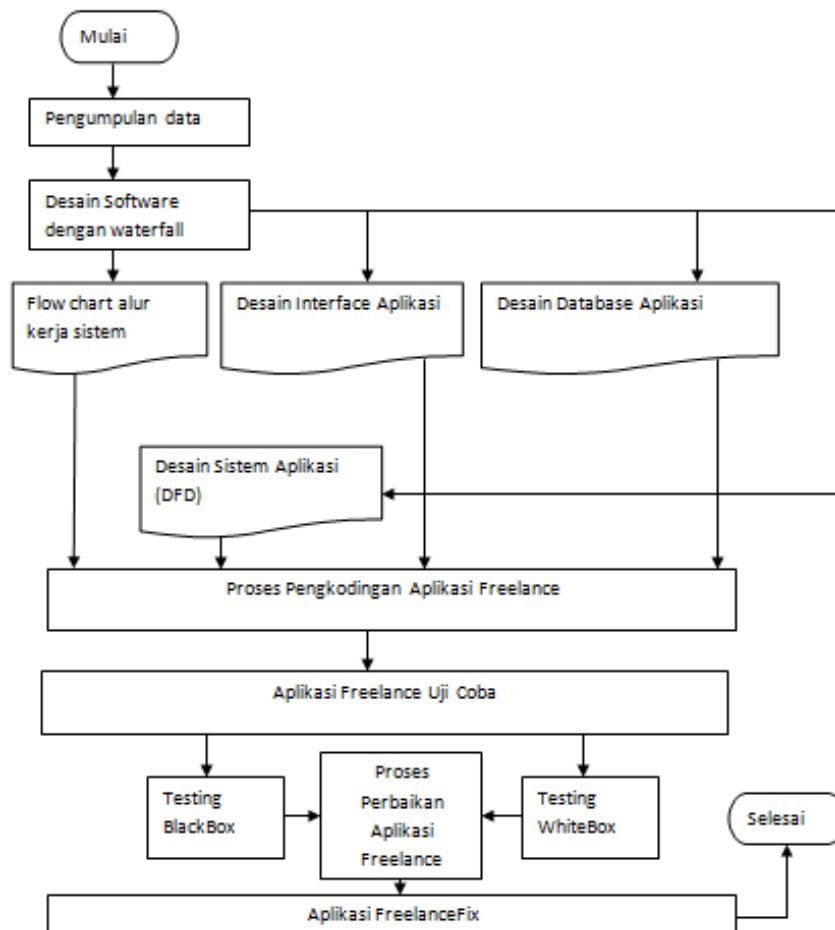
Mulai

Pengumpulan data

Desain Software dengan waterfall

Flow chart alur kerja sistem

Desain Interface Aplikasi

Desain Database Aplikasi

Desain Sistem Aplikasi (DFD)

Proses Pengkodingan Aplikasi Freelance

Aplikasi Freelance Uji Coba

Testing BlackBox

Proses Perbaikan Aplikasi Freelance

Testing WhiteBox

Selesai

Aplikasi FreelanceFix